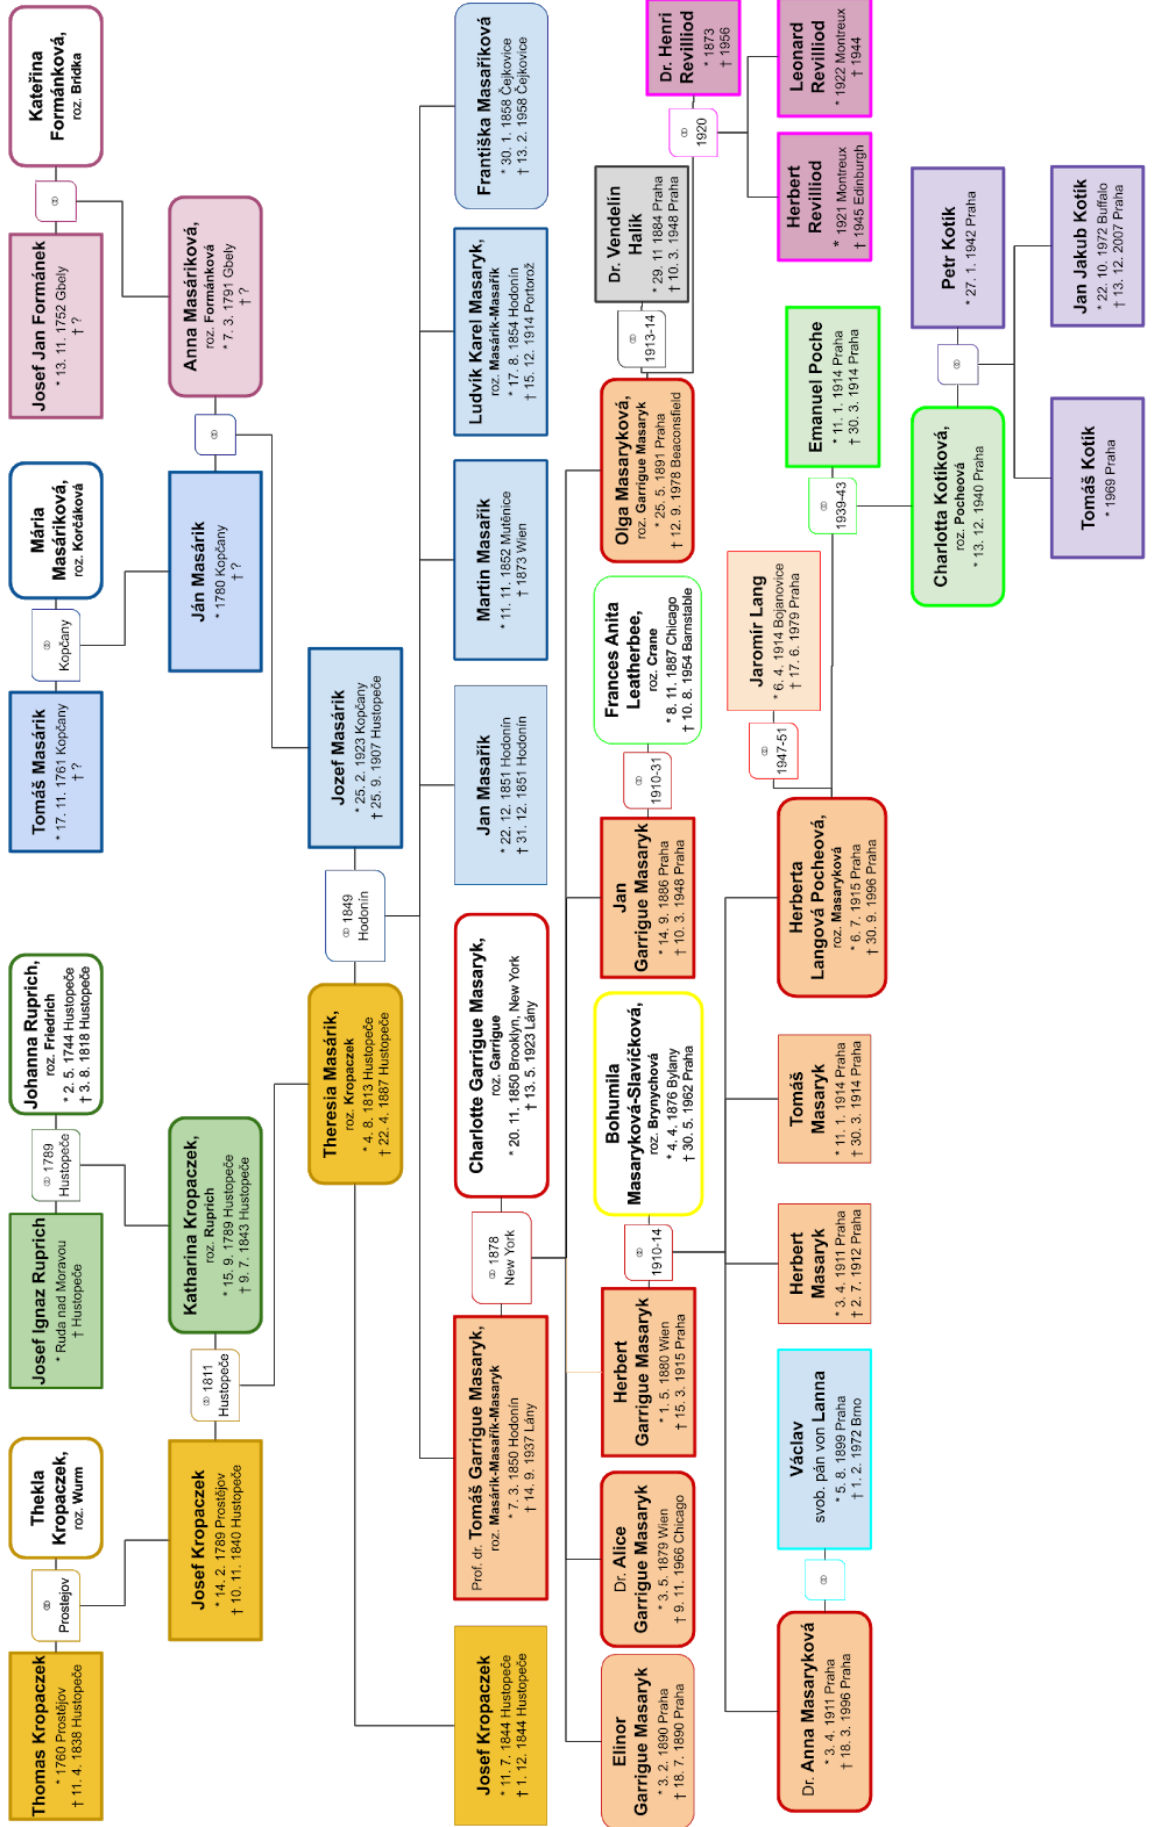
Kateřina Formánková,
roz. Brídka

⚭

Josef Jan Formánek
* 13. 11. 1752 Gbely
† ?

Anna Masáriková,
roz. Formánková
* 7. 3. 1791 Gbely
† ?

⚭

Mária Masáriková,
roz. Korčáková

⚭ Kopčany

Tomáš Masárik
* 17. 11. 1761 Kopčany
† ?

Ján Masárik
* 1780 Kopčany
† ?

Jozef Masárik
* 25. 2. 1923 Kopčany
† 25. 9. 1907 Hustopeče

⚭ 1849 Hodonín

Johanna Ruprich,
roz. Friedrich
* 2. 5. 1744 Hustopeče
† 3. 8. 1818 Hustopeče

⚭ 1789 Hustopeče

Josef Ignaz Ruprich
* Ruda nad Moravou
† Hustopeče

Katharina Kropaczek,
roz. Ruprich
* 15. 9. 1789 Hustopeče
† 9. 7. 1843 Hustopeče

⚭ 1811 Hustopeče

Theresia Masárik,
roz. Kropaczek
* 4. 8. 1813 Hustopeče
† 22. 4. 1887 Hustopeče

Thekla Kropaczek,
roz. Wurm

⚭ Prostějov

Thomas Kropaczek
* 1760 Prostějov
† 11. 4. 1838 Hustopeče

Josef Kropaczek
* 14. 2. 1789 Prostějov
† 10. 11. 1840 Hustopeče

Františka Masaříková
* 30. 1. 1858 Čejkovice
† 13. 2. 1958 Čejkovice

Ludvík Karel Masaryk,
roz. Masárik-Masařík
* 17. 8. 1854 Hodonín
† 15. 12. 1914 Portorož

Martin Masařík
* 11. 11. 1852 Mutěnice
† 1873 Wien

Jan Masařík
* 22. 12. 1851 Hodonín
† 31. 12. 1851 Hodonín

Charlotte Garrigue Masaryk,
roz. Garrigue
* 20. 11. 1850 Brooklyn, New York
† 13. 5. 1923 Lány

⚭ 1878 New York

Prof. dr. Tomáš Garrigue Masaryk,
roz. Masárik-Masařík-Masaryk
* 7. 3. 1850 Hodonín
† 14. 9. 1937 Lány

Josef Kropaczek
* 11. 7. 1844 Hustopeče
† 1. 12. 1844 Hustopeče

Dr. Henri Revilliod
* 1873
† 1956

⚭ 1920

Leonard Revilliod
* 1922 Montreux
† 1944

Herbert Revilliod
* 1921 Montreux
† 1945 Edinburgh

Dr. Vendelín Halík
* 29. 11 1884 Praha
† 10. 3. 1948 Praha

⚭ 1913-14

Olga Masaryková,
roz. Garrigue Masaryk
* 25. 5. 1891 Praha
† 12. 9. 1978 Beaconsfield

Frances Anita Leatherbee,
roz. Crane
* 8. 11. 1887 Chicago
† 10. 8. 1954 Barnstable

⚭ 1910-31

Jan Garrigue Masaryk
* 14. 9. 1886 Praha
† 10. 3. 1948 Praha

Bohumila Masaryková-Slavíčková,
roz. Brynychová
* 4. 4. 1876 Bylany
† 30. 5. 1962 Praha

⚭ 1910-14

Herbert Garrigue Masaryk
* 1. 5. 1880 Wien
† 15. 3. 1915 Praha

Dr. Alice Garrigue Masaryk
* 3. 5. 1879 Wien
† 9. 11. 1966 Chicago

Eliner Garrigue Masaryk
* 3. 2. 1890 Praha
† 18. 7. 1890 Praha

Petr Kotík
* 27. 1. 1942 Praha

⚭

Jan Jakub Kotík
* 22. 10. 1972 Buffalo
† 13. 12. 2007 Praha

Tomáš Kotík
* 1969 Praha

Emanuel Poche
* 11. 1. 1914 Praha
† 30. 3. 1914 Praha

⚭ 1939-43

Charlotta Kotíková,
roz. Pocheová
* 13. 12. 1940 Praha

Jaromír Lang
* 6. 4. 1914 Bojanovice
† 17. 6. 1979 Praha

⚭ 1947-51

Herberta Langová Pocheová,
roz. Masaryková
* 6. 7. 1915 Praha
† 30. 9. 1996 Praha

Tomáš Masaryk
* 11. 1. 1914 Praha
† 30. 3. 1914 Praha

Herbert Masaryk
* 3. 4. 1911 Praha
† 2. 7. 1912 Praha

Václav svob. pán von Lanna
* 5. 8. 1899 Praha
† 1. 2. 1972 Brno

⚭

Dr. Anna Masaryková
* 3. 4. 1911 Praha
† 18. 3. 1996 Praha